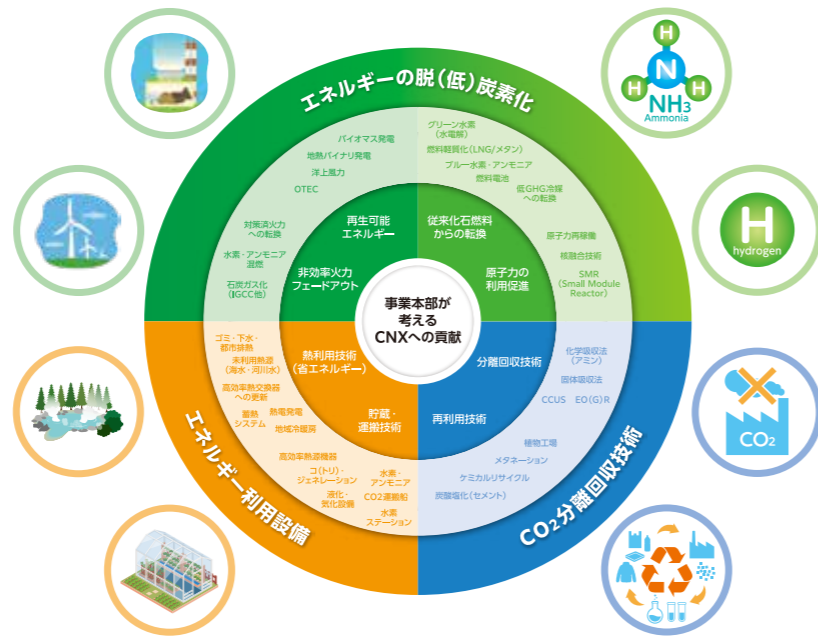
エネルギーの脱(低)炭素化

バイオマス発電
地熱バイナリ発電
洋上風力
OTEC
対策済火力への転換
水素・アンモニア混焼
石炭ガス化(IGCC他)

グリーン水素(水電解)
燃料軽質化(LNG/メタン)
ブルー水素・アンモニア
燃料電池
低GHG冷媒への転換
原子力再稼働
核融合技術
SMR (Small Module Reactor)

再生可能エネルギー
非効率火力フェードアウト
従来化石燃料からの転換
原子力の利用促進

事業本部が考えるCNXへの貢献

熱利用技術(省エネルギー)
貯蔵・運搬技術
分離回収技術
再利用技術

ゴミ・下水・都市排熱
未利用熱源(海水・河川水)
高効率熱交換器への更新
蓄熱システム
熱電発電
地域冷暖房
高効率熱源機器
コ(トリ)・ジェネレーション
液化・気化設備
水素・アンモニア
CO2運搬船
水素ステーション

化学吸収法(アミン)
固体吸収法
CCUS
EO(G)R
植物工場
メタネーション
ケミカルリサイクル
炭酸塩化(セメント)

エネルギー利用設備
$CO_2$分離回収技術

NH3
Ammonia
H
hydrogen
$CO_2$